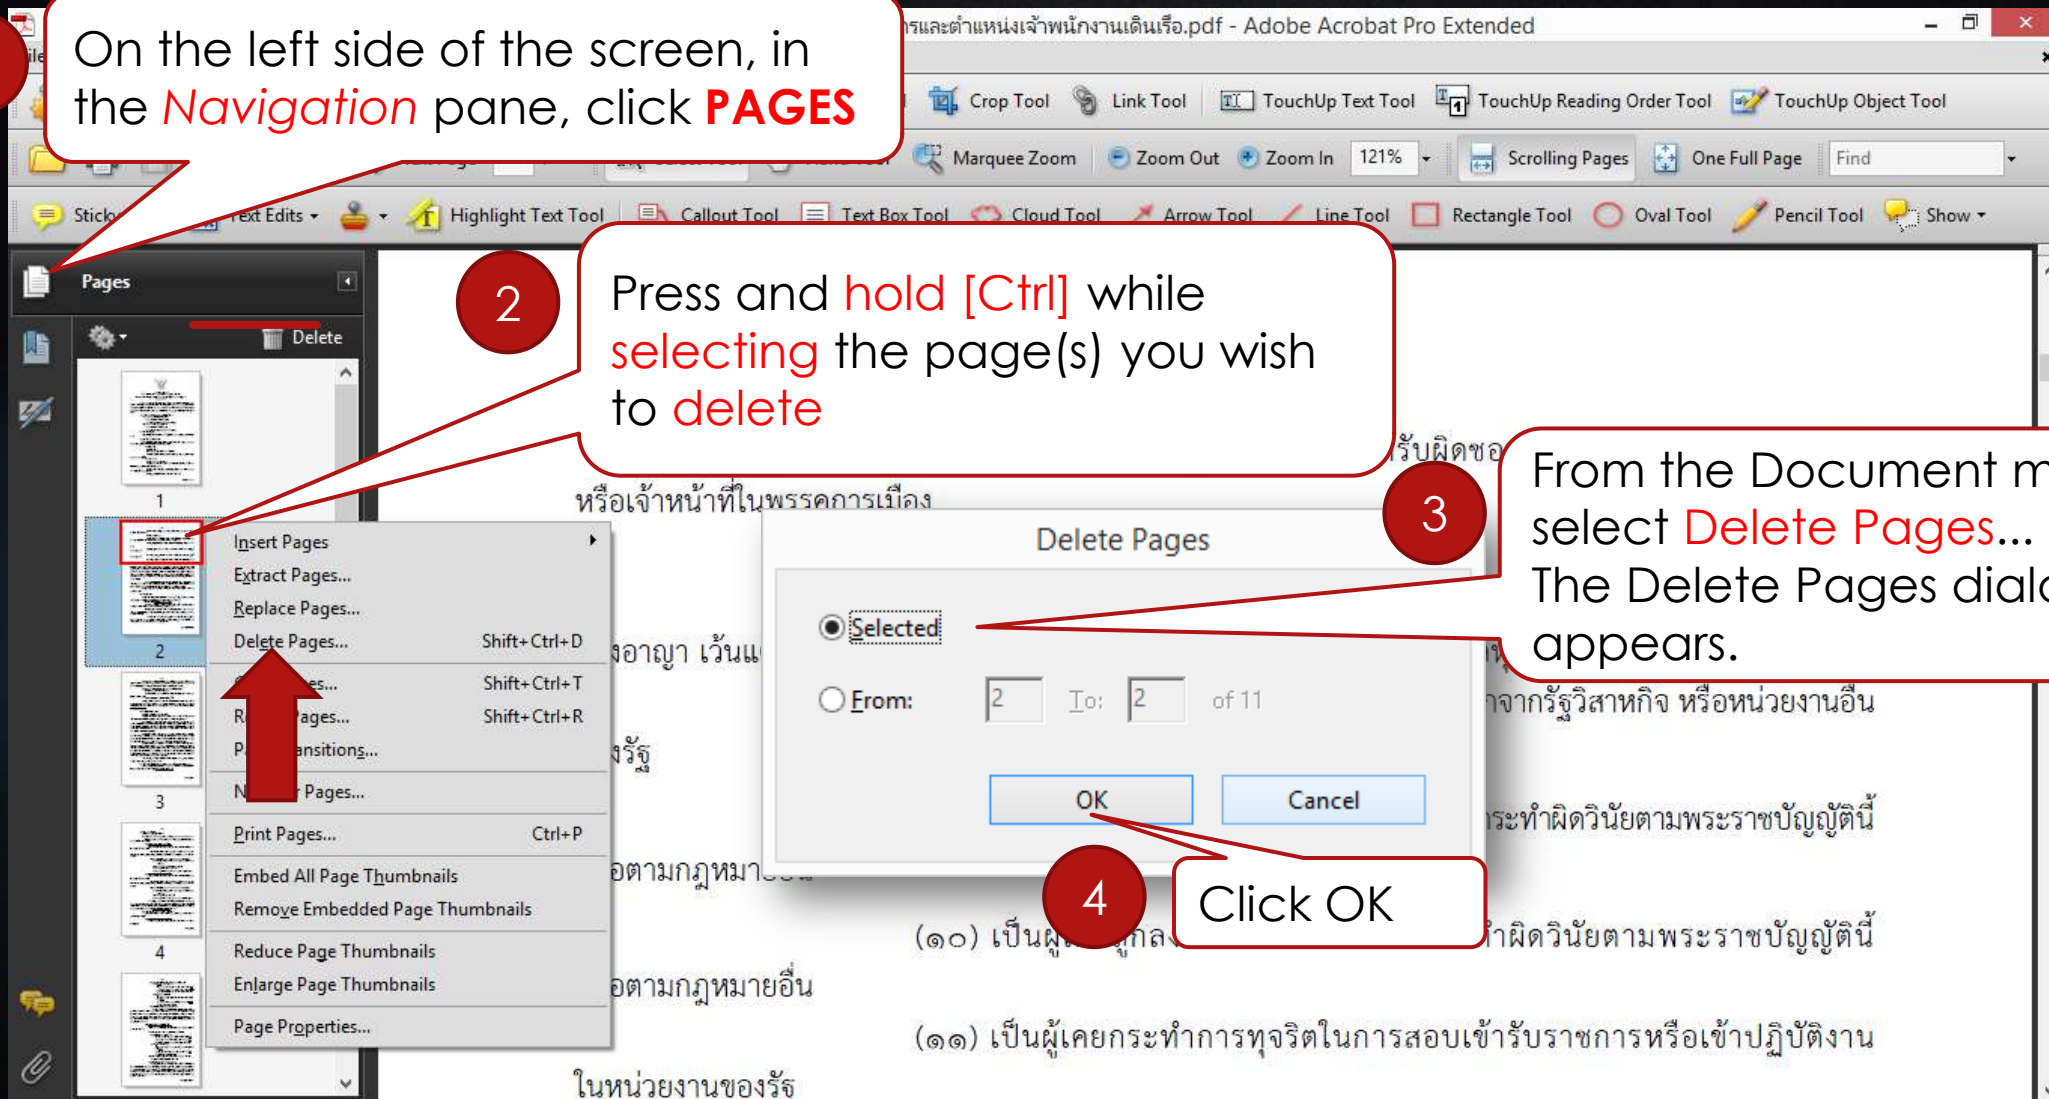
On the left side of the screen, in the Navigation pane, click PAGES

รและตำแหน่งเจ้าพนักงานเดินเรือ.pdf - Adobe Acrobat Pro Extended

ile

Crop Tool Link Tool TouchUp Text Tool TouchUp Reading Order Tool TouchUp Object Tool

Marquee Zoom Zoom Out Zoom In 121% Scrolling Pages One Full Page Find

Stick Text Edits Highlight Text Tool Callout Tool Text Box Tool Cloud Tool Arrow Tool Line Tool Rectangle Tool Oval Tool Pencil Tool Show

Pages

Delete

1

2

3

4

2

Press and hold [Ctrl] while selecting the page(s) you wish to delete

Insert Pages
Extract Pages...
Replace Pages...
Delete Pages... Shift+Ctrl+D
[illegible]es... Shift+Ctrl+T
R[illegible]ages... Shift+Ctrl+R
P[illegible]ansitions...
N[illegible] Pages...
Print Pages... Ctrl+P
Embed All Page Thumbnails
Remove Embedded Page Thumbnails
Reduce Page Thumbnails
Enlarge Page Thumbnails
Page Properties...

3

From the Document m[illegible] select Delete Pages... The Delete Pages dial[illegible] appears.

รับผิดชอ
หรือเจ้าหน้าที่ในพรรคการเมือง

Delete Pages

Selected

From: 2 To: 2 of 11

OK Cancel

4

Click OK

งอาญา เว้นแ
งรัฐ
าจากรัฐวิสาหกิจ หรือหน่วยงานอื่น
ระทำผิดวินัยตามพระราชบัญญัตินี้
อตามกฎหมา
(๑๐) เป็นผู้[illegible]ูกล
ำผิดวินัยตามพระราชบัญญัตินี้
อตามกฎหมายอื่น
(๑๑) เป็นผู้เคยกระทำการทุจริตในการสอบเข้ารับราชการหรือเข้าปฏิบัติงาน
ในหน่วยงานของรัฐ